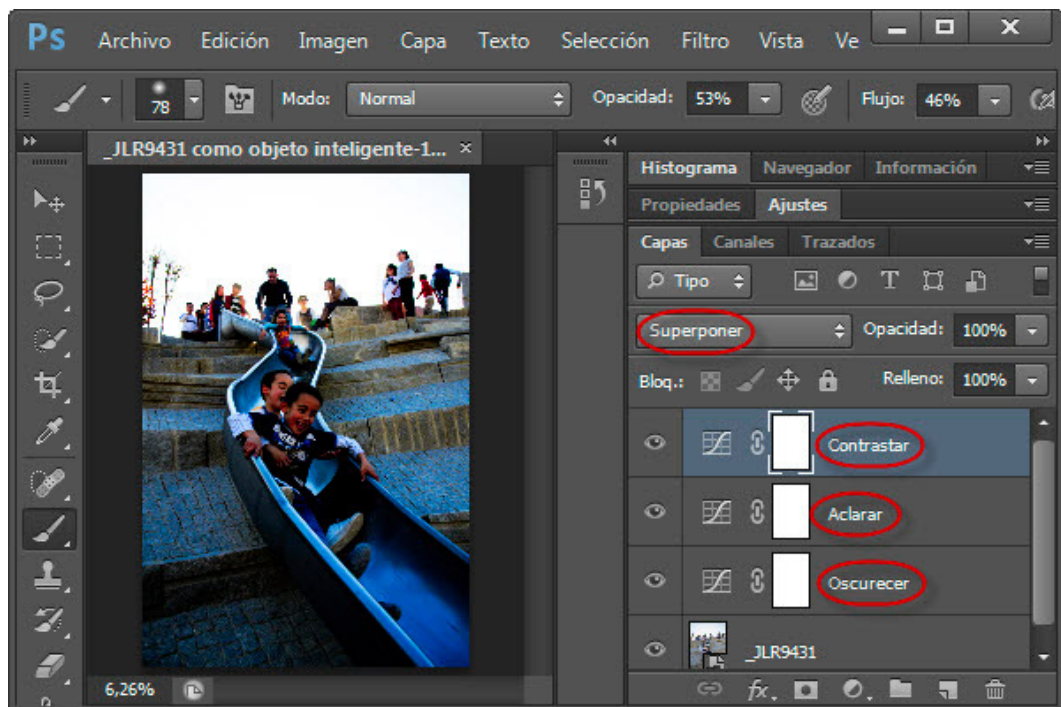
Ps Archivo Edición Imagen Capa Texto Selección Filtro Vista Ve

78 Modo: Normal Opacidad: 53% Flujo: 46%

_JLR9431 como objeto inteligente-1... ×

Histograma Navegador Información

Propiedades Ajustes

Capas Canales Trazados

Tipo

Superponer Opacidad: 100%

Bloq.: Relleno: 100%

Contrastar

Aclarar

Oscurecer

_JLR9431

6,26%

fx